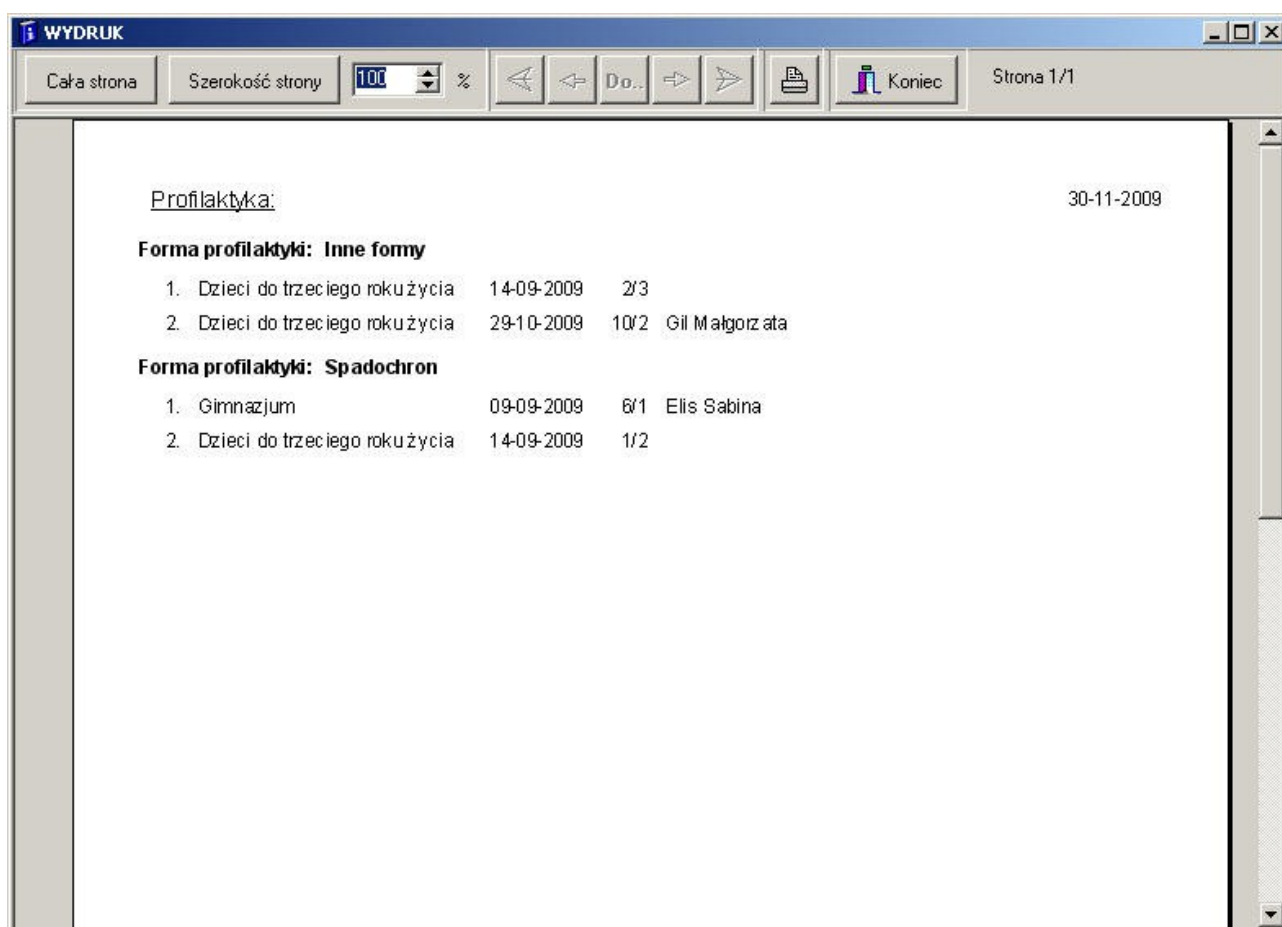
WYDRUK

Cała strona | Szerokość strony | 100 % | Do.. | Koniec | Strona 1/1

Profilaktyka: 30-11-2009

Forma profilaktyki: Inne formy

1. Dzieci do trzeciego roku życia 14-09-2009 2/3
2. Dzieci do trzeciego roku życia 29-10-2009 10/2 Gil Małgorzata

Forma profilaktyki: Spadochron

1. Gimnazjum 09-09-2009 6/1 Elis Sabina
2. Dzieci do trzeciego roku życia 14-09-2009 1/2